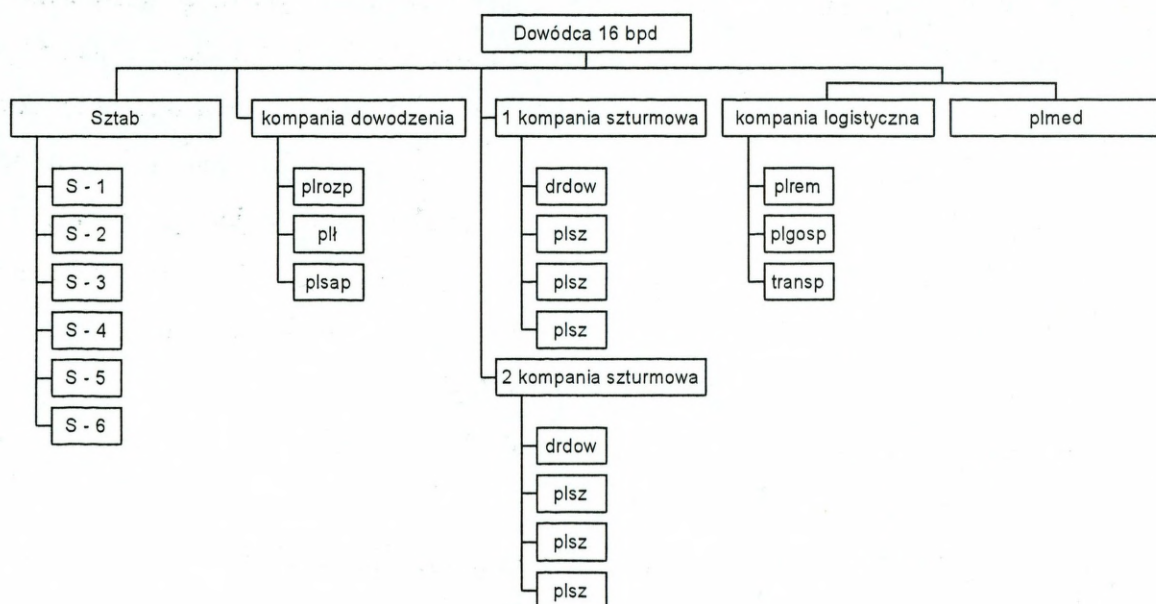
Dowódca 16 bpd

Sztab
S - 1
S - 2
S - 3
S - 4
S - 5
S - 6

kompania dowodzenia
plrozp
plł
plsap

1 kompania szturmowa
drdow
plsz
plsz
plsz

2 kompania szturmowa
drdow
plsz
plsz
plsz

kompania logistyczna
plrem
plgosp
transp

plmed